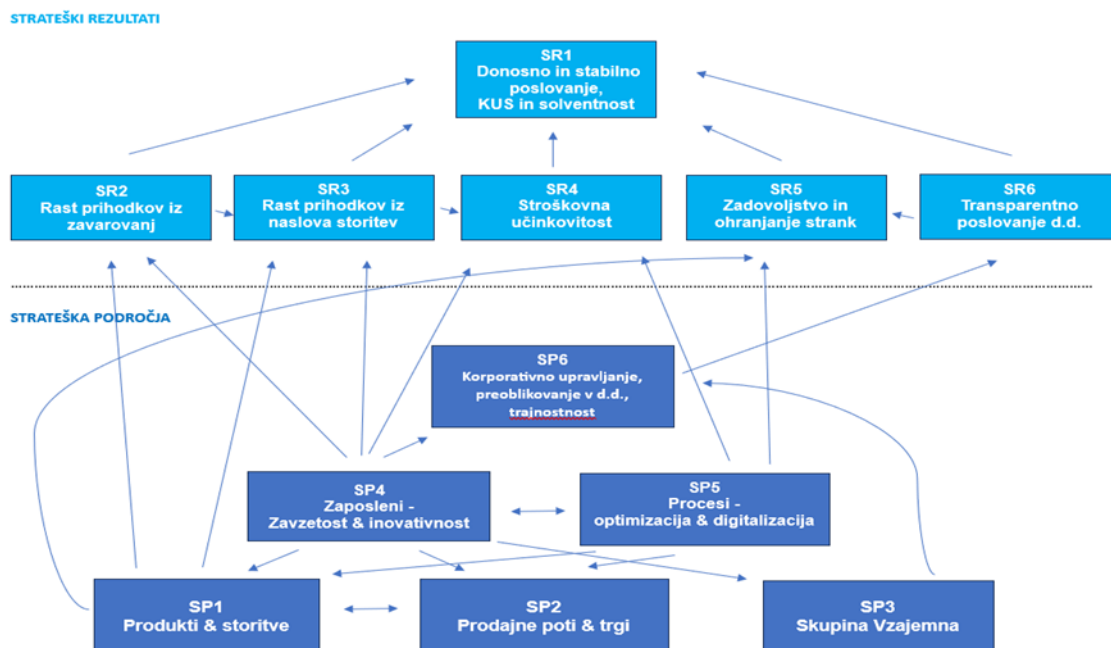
STRATEŠKI REZULTATI

SR1
Donosno in stabilno poslovanje,
KUS in solventnost

SR2
Rast prihodkov iz zavarovanj

SR3
Rast prihodkov iz naslova storitev

SR4
Stroškovna učinkovitost

SR5
Zadovoljstvo in ohranjanje strank

SR6
Transparentno poslovanje d.d.

STRATEŠKA PODROČJA

SP6
Korporativno upravljanje, preoblikovanje v d.d., trajnostnost

SP4
Zaposleni -
Zavzetost & inovativnost

SP5
Procesi -
optimizacija & digitalizacija

SP1
Produkti & storitve

SP2
Prodajne poti & trgi

SP3
Skupina Vzajemna